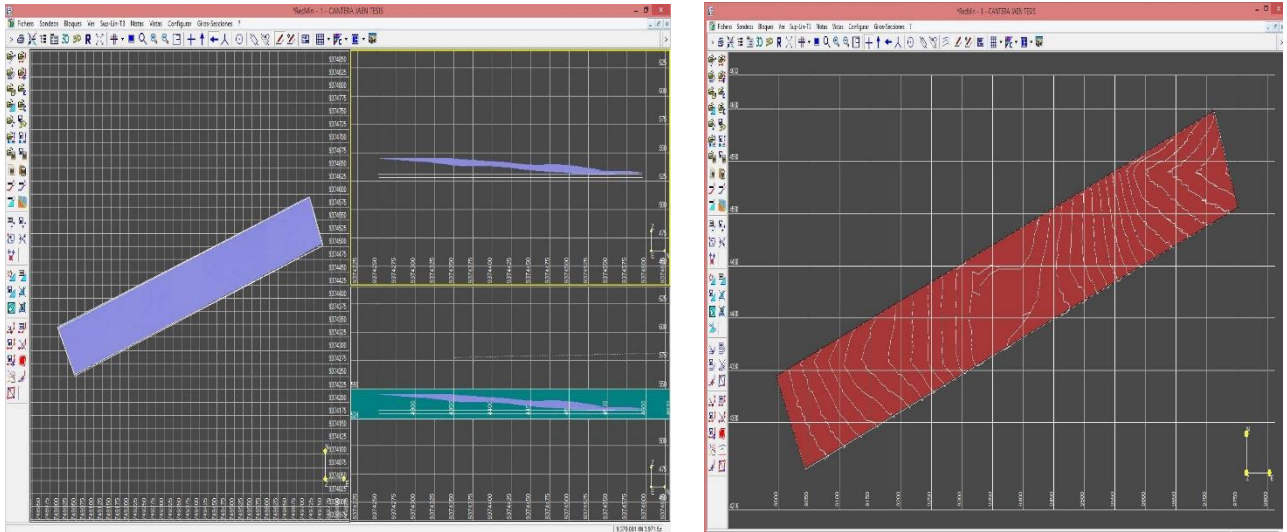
*RecMin - 1 - CANTERA JAEN TESIS

Fichero Sondeos Bloques Ver Sup-Lin-Tri Notas Vistas Configurar Giros-Secciones ?

9374850
9374825
9374800
9374775
9374750
9374725
9374700
9374675
9374650
9374625
9374600
9374575
9374550
9374525
9374500
9374475
9374450
9374425
9374400
9374375
9374350
9374325
9374300
9374275
9374250
9374225
9374200
9374175
9374150
9374125
9374100
9374075

625
600
575
550
525
500
475

625
600
575
550
525
500
475

9.378.001 09.3.971 Ez

RecMin - 1 - CANTERA JAEN TESIS

Fichero Sondeos Bloques Ver Sup-Lin-Tri Notas Vistas Configurar Giros-Secciones ?